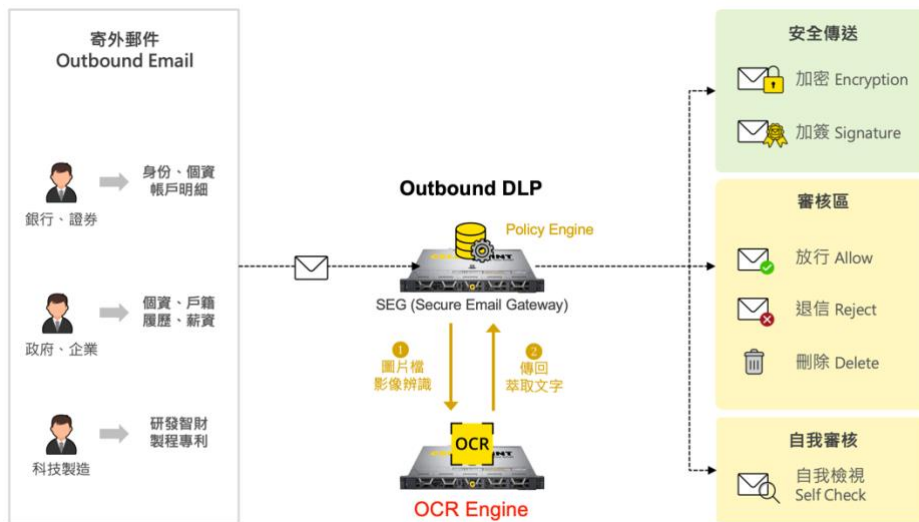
寄外郵件
Outbound Email

身份、個資
帳戶明細

銀行、證券

個資、戶籍
履歷、薪資

政府、企業

研發智財
製程專利

科技製造

Outbound DLP

Policy Engine

SEG (Secure Email Gateway)

1
圖片檔
影像辨識

2
傳回
萃取文字

OCR

OCR Engine

安全傳送

加密 Encryption

加簽 Signature

審核區

放行 Allow

退信 Reject

刪除 Delete

自我審核

自我檢視
Self Check